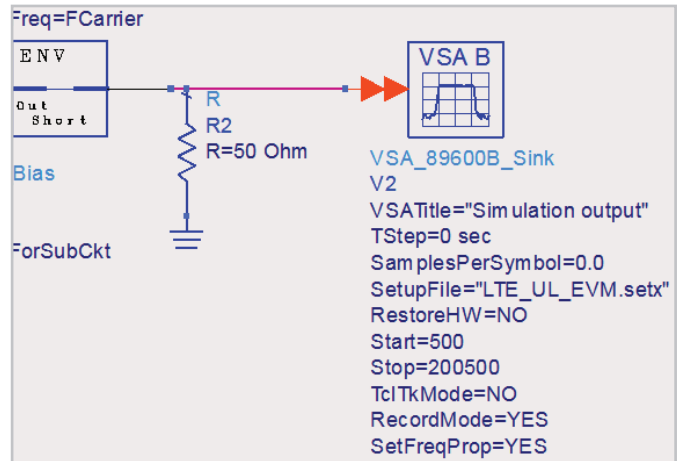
Freq=FCarrier

ENV

Out
Short

Bias

ForSubCkt

R
R2
R=50 Ohm

VSA B

VSA_89600B_Sink
V2
VSATitle="Simulation output"
TStep=0 sec
SamplesPerSymbol=0.0
SetupFile="LTE_UL_EVM.setx"
RestoreHW=NO
Start=500
Stop=200500
TclTkMode=NO
RecordMode=YES
SetFreqProp=YES